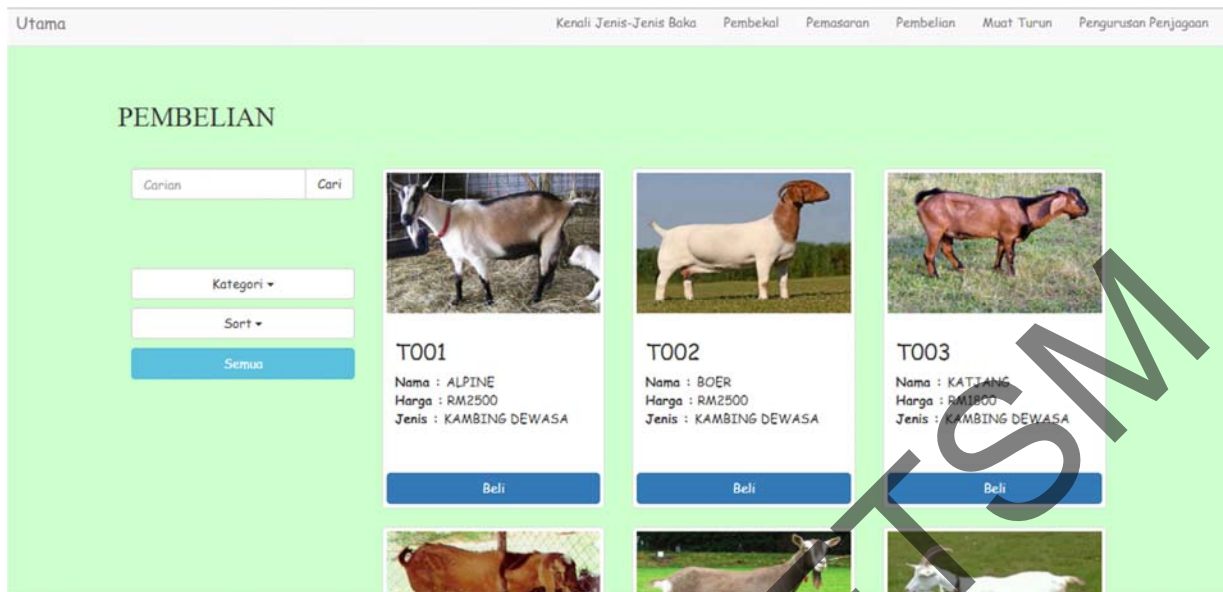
Utama

Kenali Jenis-Jenis Baka Pembekal Pemasaran Pembelian Muat Turun Pengurusan Penjagaan

PEMBELIAN

Carian Cari

Kategori ▾

Sort ▾

Semua

T001

Nama : ALPINE
Harga : RM2500
Jenis : KAMBING DEWASA

Beli

T002

Nama : BOER
Harga : RM2500
Jenis : KAMBING DEWASA

Beli

T003

Nama : KATJANG
Harga : RM1800
Jenis : KAMBING DEWASA

Beli

UTSM